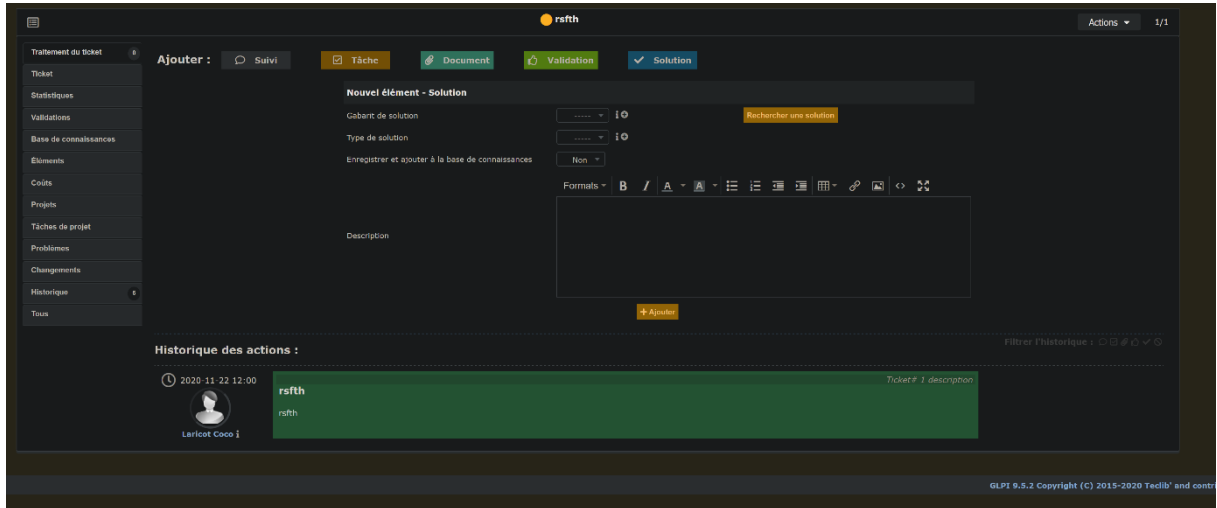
rsfth

Actions

1/1

Traitement du ticket 0
Ticket
Statistiques
Validations
Base de connaissances
Éléments
Coûts
Projets
Tâches de projet
Problèmes
Changements
Historique 8
Tous

Ajouter : Suivi Tâche Document Validation Solution

Nouvel élément - Solution

Gabarit de solution ------
Rechercher une solution

Type de solution ------

Enregistrer et ajouter à la base de connaissances Non

Formats

Description

+ Ajouter

Historique des actions :

Filtrer l'historique :

2020-11-22 12:00

Laricot Coco

Ticket# 1 description

rsfth

rsfth

GLPI 9.5.2 Copyright (C) 2015-2020 Teclib' and contri